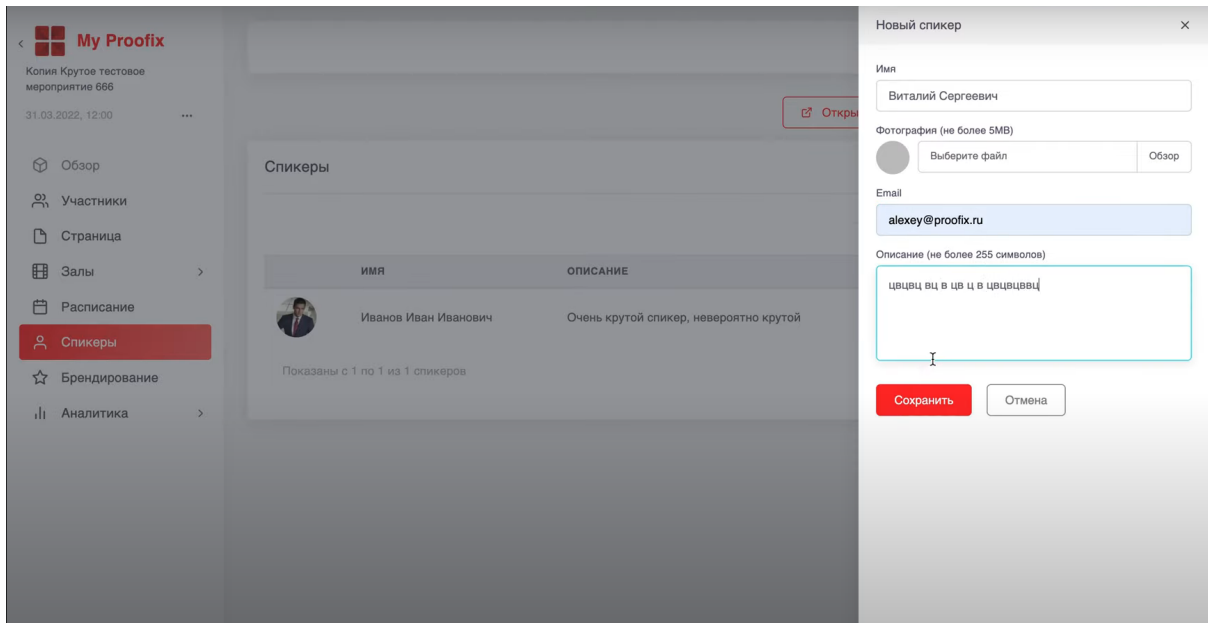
My Proofix

Копия Крутое тестовое мероприятие 666

31.03.2022, 12:00 ...

Обзор
Участники
Страница
Залы
Расписание
Спикеры
Брендирование
Аналитика

Откры

Спикеры

| | ИМЯ | ОПИСАНИЕ |
|---|---|---|
| | Иванов Иван Иванович | Очень крутой спикер, невероятно крутой |

Показаны с 1 по 1 из 1 спикеров

Новый спикер ×

Имя
Виталий Сергеевич

Фотография (не более 5MB)
Выберите файл Обзор

Email
alexey@proofix.ru

Описание (не более 255 символов)
цвцвц вц в цв ц в цвцвцввц

Сохранить Отмена